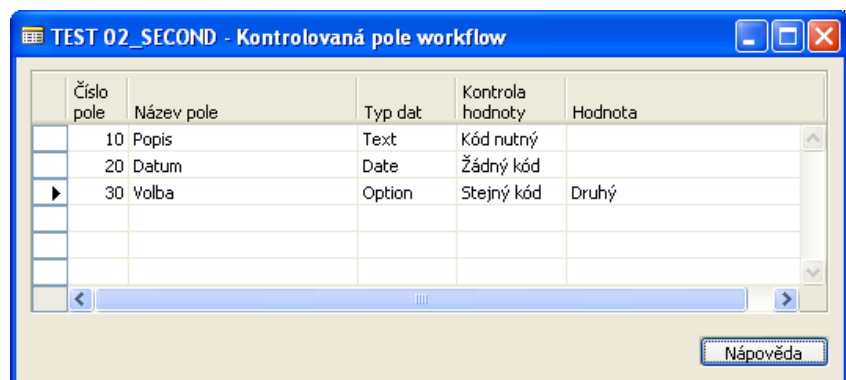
TEST 02_SECOND - Kontrolovaná pole workflow

| Číslo pole | Název pole | Typ dat | Kontrola hodnoty | Hodnota |
|---|---|---|---|---|
| 10 | Popis | Text | Kód nutný | |
| 20 | Datum | Date | Žádný kód | |
| 30 | Volba | Option | Stejný kód | Druhý |

Nápověda